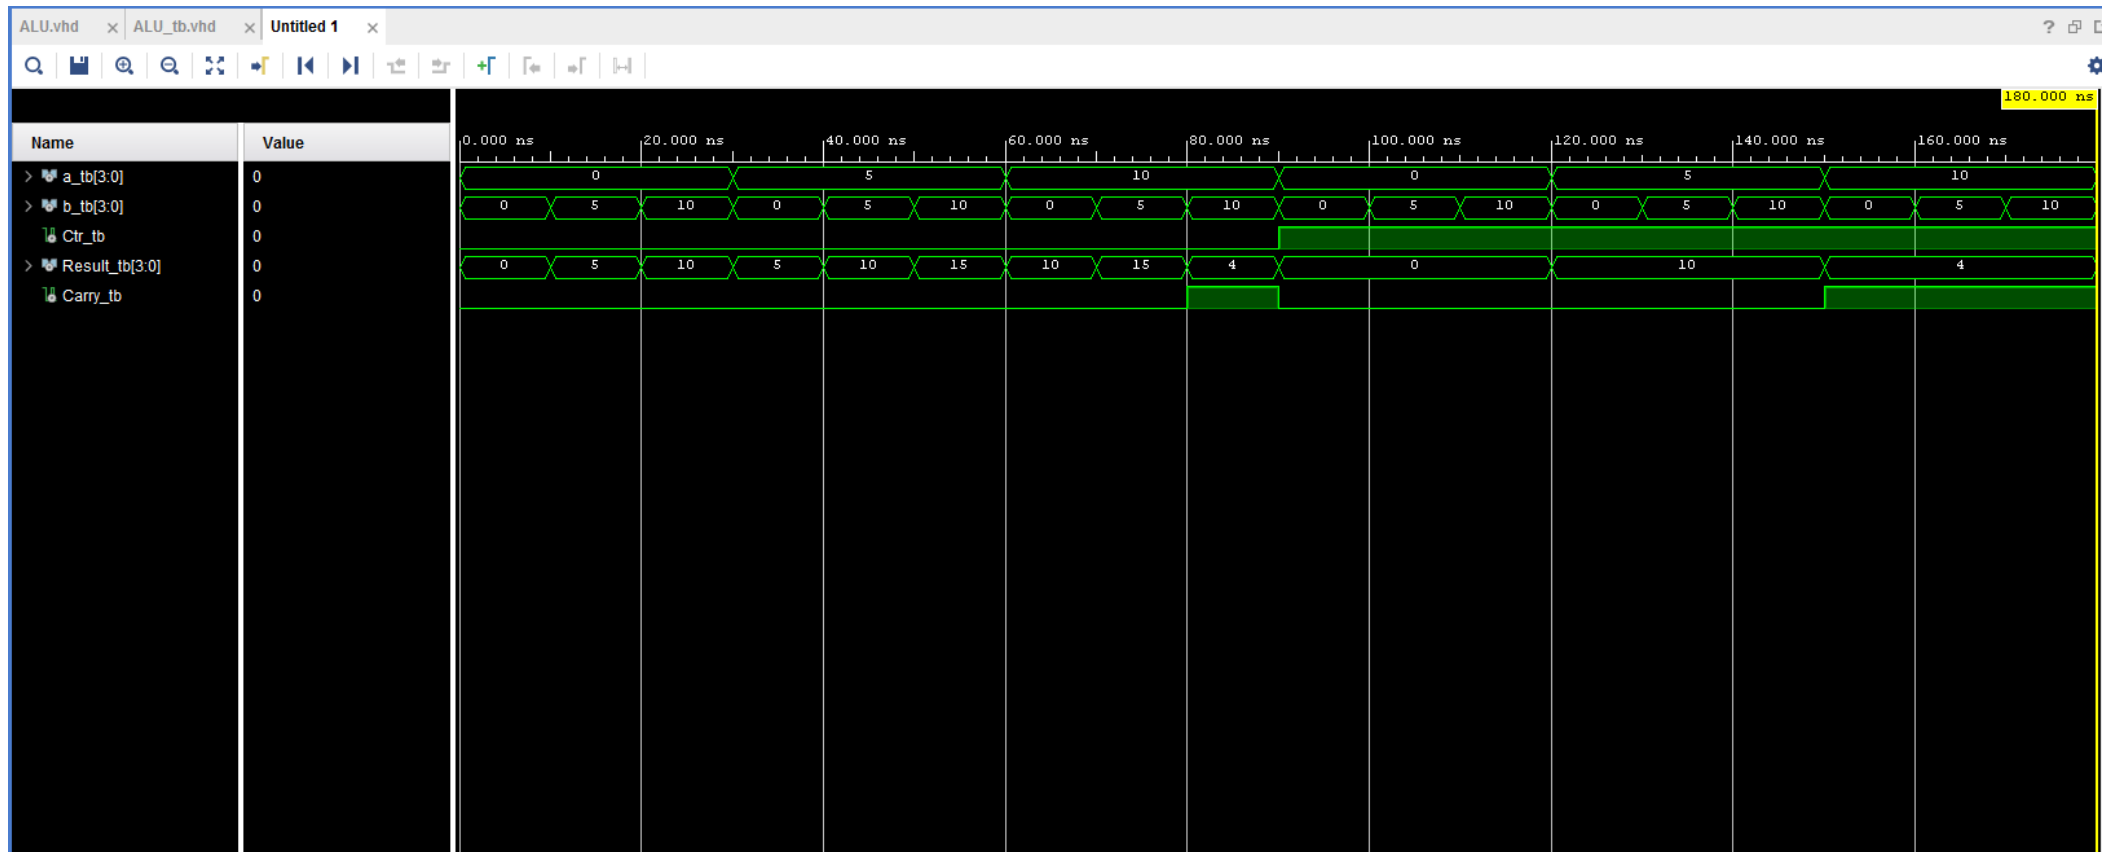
ALU.vhd × ALU_tb.vhd × Untitled 1 ×

? 

180.000 ns

| Name | Value |
|---|---|
| a_tb[3:0] | 0 |
| b_tb[3:0] | 0 |
| Ctr_tb | 0 |
| Result_tb[3:0] | 0 |
| Carry_tb | 0 |

0.000 ns 20.000 ns 40.000 ns 60.000 ns 80.000 ns 100.000 ns 120.000 ns 140.000 ns 160.000 ns

0 5 10 0 5 10

0 5 10 0 5 10 0 5 10 0 5 10 0 5 10 0 5 10

0 5 10 5 10 15 10 15 4 0 10 4